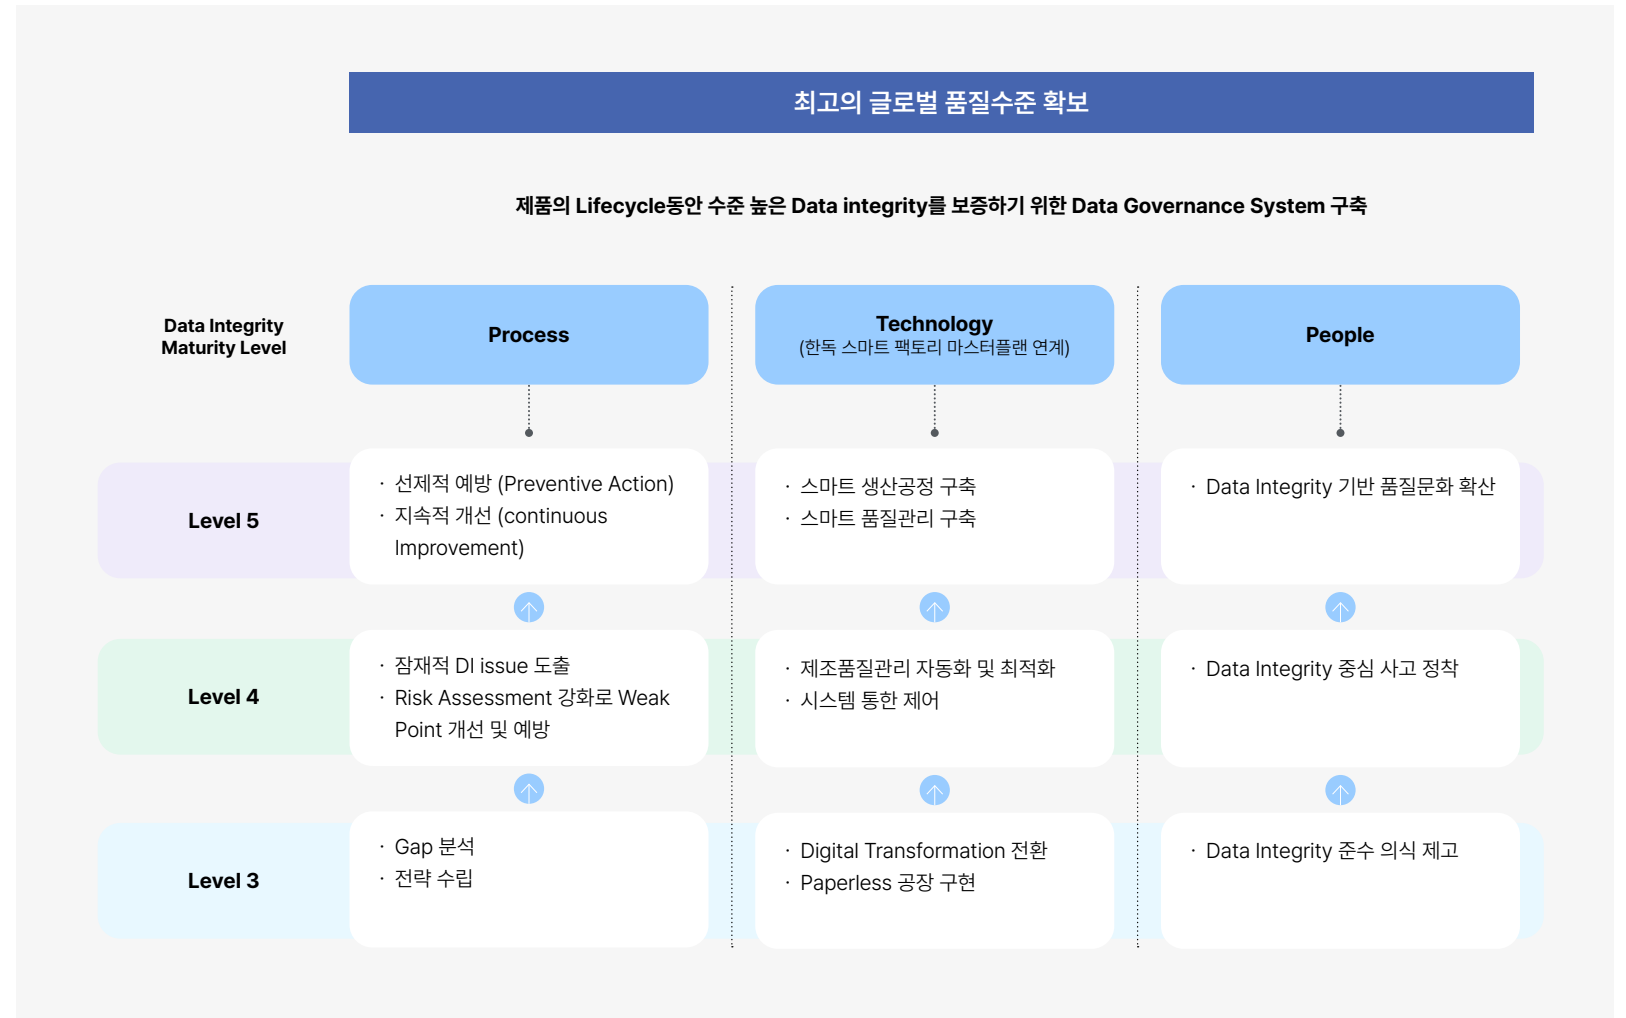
최고의 글로벌 품질수준 확보

제품의 Lifecycle동안 수준 높은 Data integrity를 보증하기 위한 Data Governance System 구축

Data Integrity Maturity Level

| Data Integrity Maturity Level | Process | Technology (한독 스마트 팩토리 마스터플랜 연계) | People |
|---|---|---|---|
| Level 5 | · 선제적 예방 (Preventive Action) · 지속적 개선 (continuous Improvement) | · 스마트 생산공정 구축 · 스마트 품질관리 구축 | · Data Integrity 기반 품질문화 확산 |
| Level 4 | · 잠재적 DI issue 도출 · Risk Assessment 강화로 Weak Point 개선 및 예방 | · 제조품질관리 자동화 및 최적화 · 시스템 통한 제어 | · Data Integrity 중심 사고 정착 |
| Level 3 | · Gap 분석 · 전략 수립 | · Digital Transformation 전환 · Paperless 공장 구현 | · Data Integrity 준수 의식 제고 |